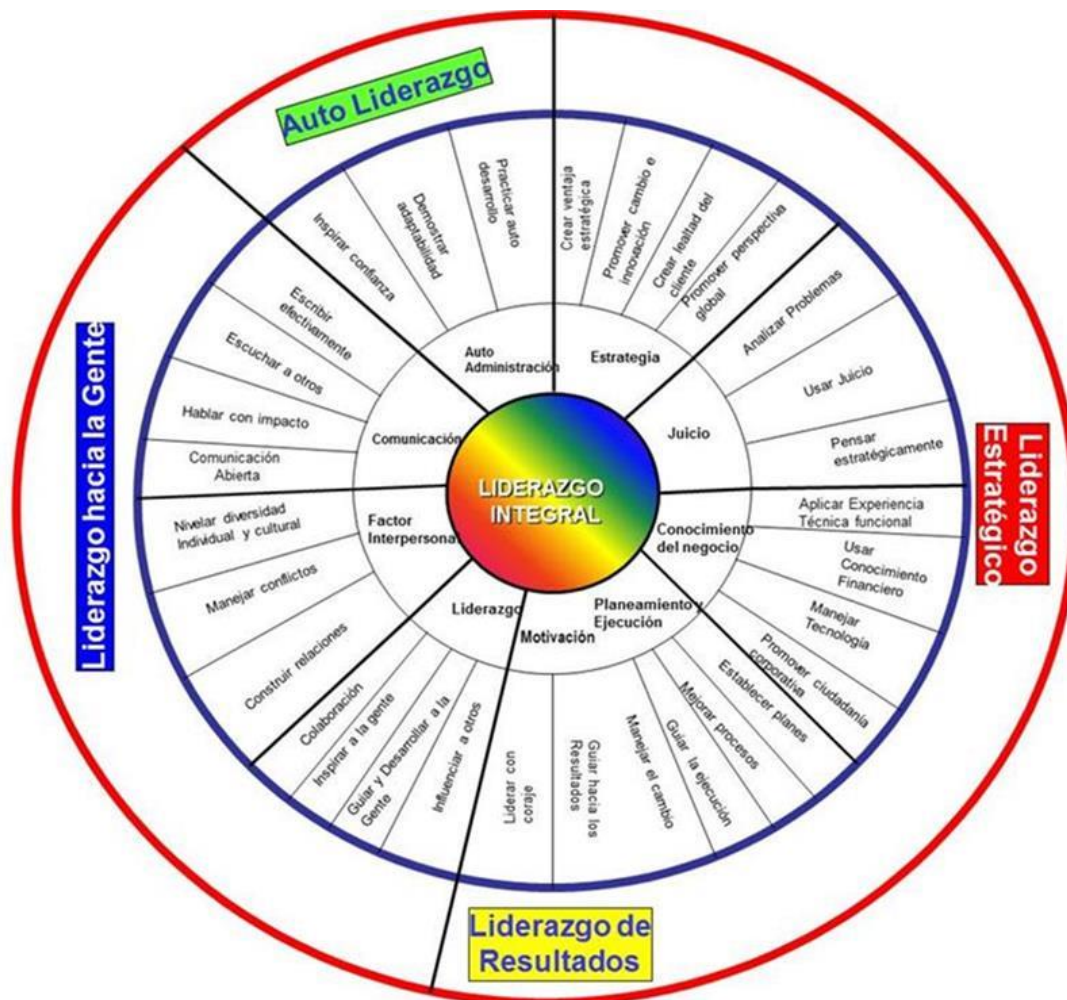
Auto Liderazgo

Practicar auto desarrollo
Demostrar adaptabilidad
Inspirar confianza
Crear ventaja estratégica
Promover cambio e innovación
Crear lealtad del cliente
Promover perspectiva global

Auto Administración
Estrategia

Escribir efectivamente
Escuchar a otros
Hablar con impacto
Comunicación Abierta

Comunicación

Analizar Problemas
Usar Juicio
Pensar estratégicamente

Juicio

Liderazgo hacia la Gente

LIDERAZGO INTEGRAL

Liderazgo Estratégico

Nivelar diversidad Individual y cultural
Manejar conflictos
Construir relaciones

Factor Interpersonal

Aplicar Experiencia Técnica funcional
Usar Conocimiento Financiero
Manejar Tecnología
Promover ciudadanía corporativa

Conocimiento del negocio

Liderazgo
Motivación
Planeamiento y Ejecución

Colaboración
Inspirar a la gente
Guiar y Desarrollar a la Gente
Influenciar a otros
Liderar con coraje
Guiar hacia los Resultados
Manejar el cambio
Guiar la ejecución
Mejorar procesos
Establecer planes

Liderazgo de Resultados